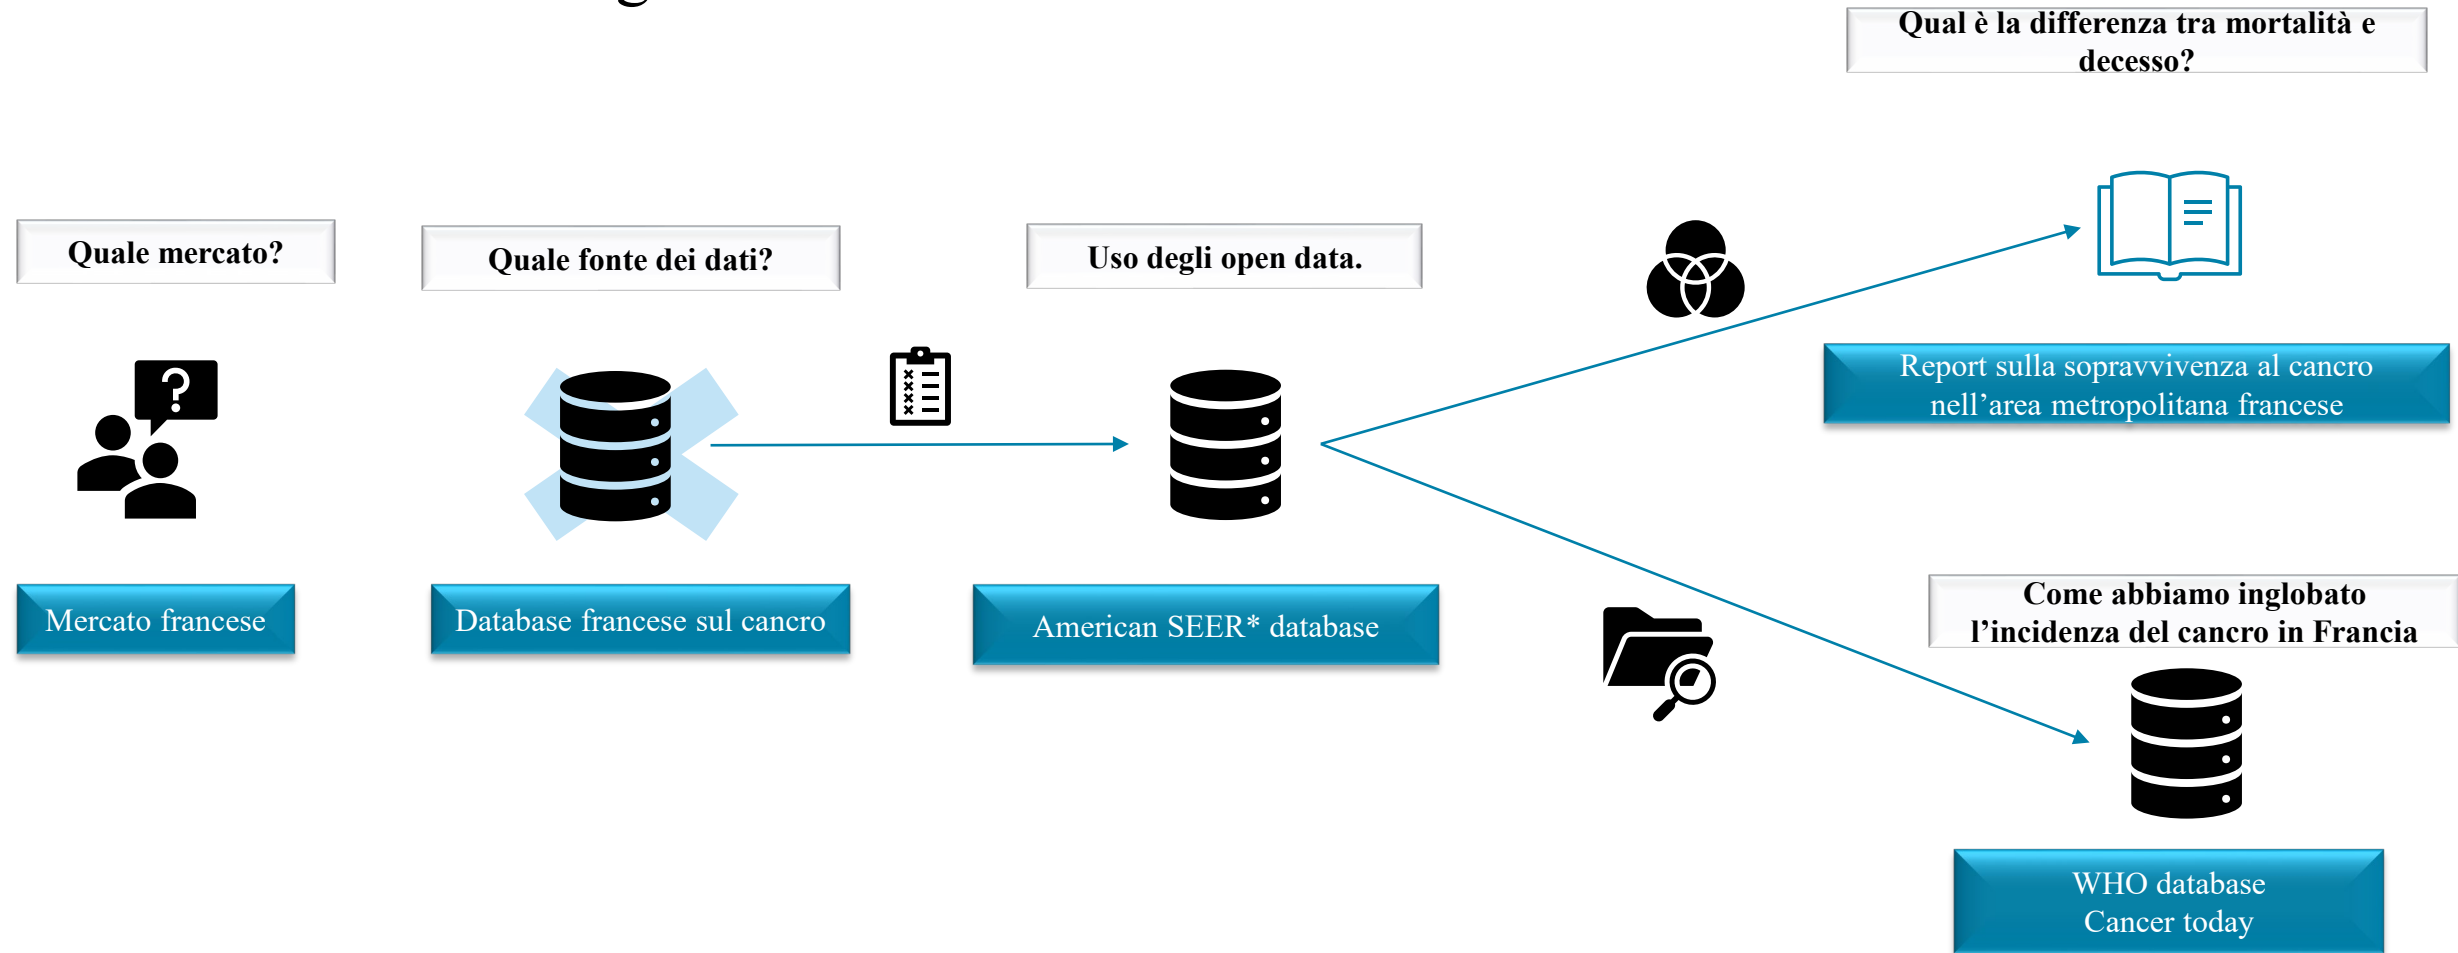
Qual è la differenza tra mortalità e decesso?

Quale mercato?

Quale fonte dei dati?

Uso degli open data.

Report sulla sopravvivenza al cancro nell'area metropolitana francese

Mercato francese

Database francese sul cancro

American SEER* database

Come abbiamo inglobato l'incidenza del cancro in Francia

WHO database
Cancer today